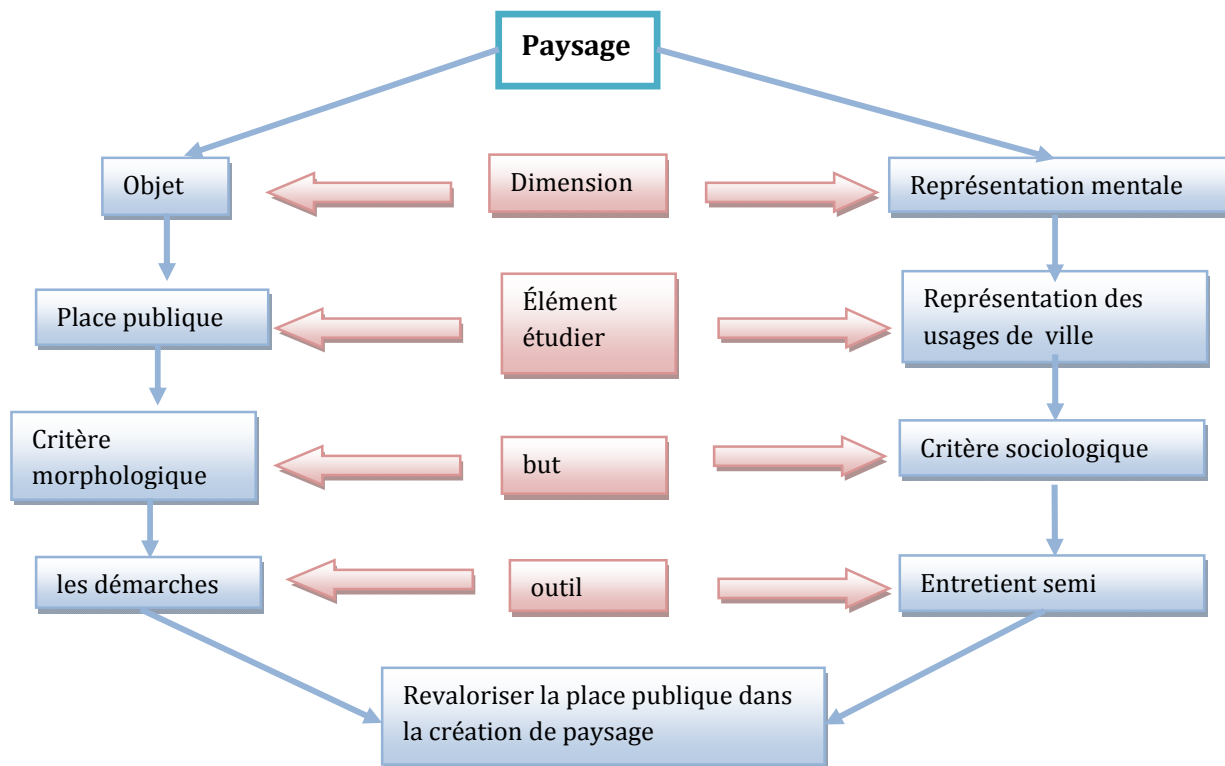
Paysage

Objet

Dimension

Représentation mentale

Place publique

Élément étudier

Représentation des usages de ville

Critère morphologique

but

Critère sociologique

les démarches

outil

Entretient semi

Revaloriser la place publique dans la création de paysage